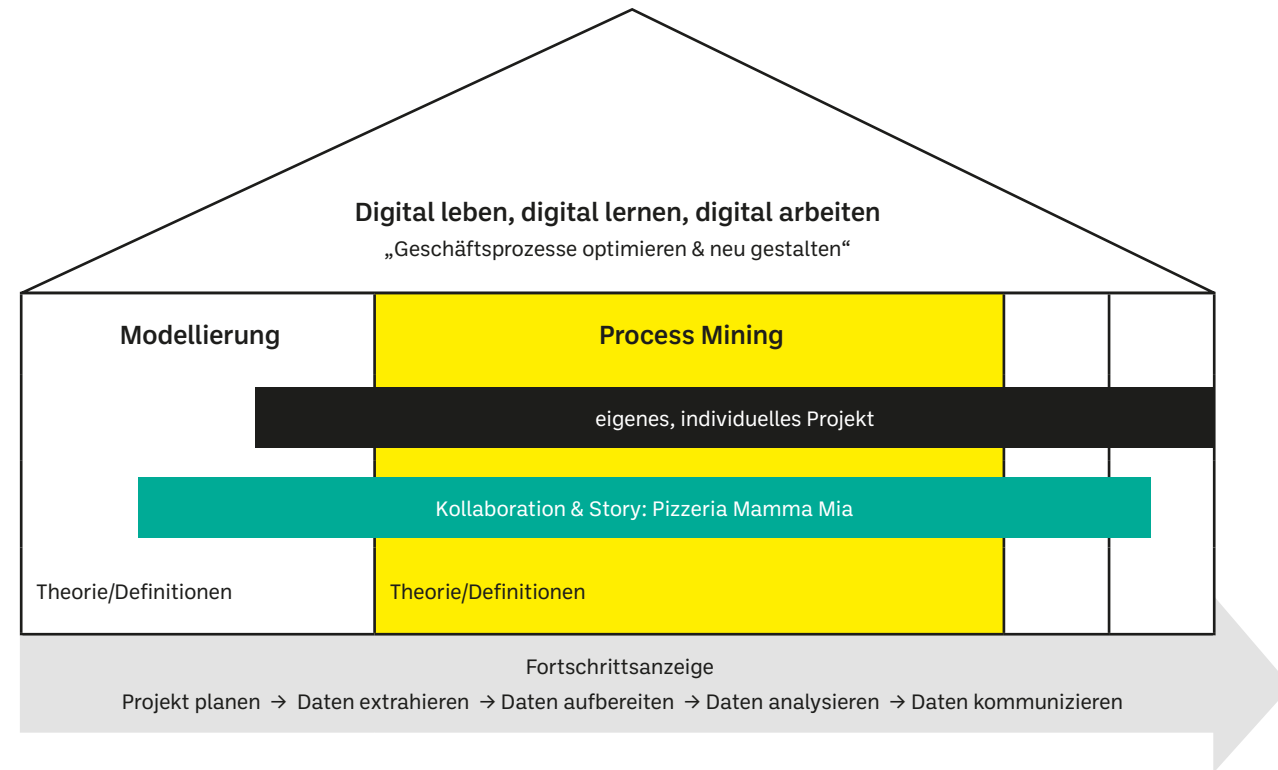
Digital leben, digital lernen, digital arbeiten
„Geschäftsprozesse optimieren & neu gestalten"

Modellierung

Process Mining

eigenes, individuelles Projekt

Kollaboration & Story: Pizzeria Mamma Mia

Theorie/Definitionen

Theorie/Definitionen

Fortschrittsanzeige
Projekt planen → Daten extrahieren → Daten aufbereiten → Daten analysieren → Daten kommunizieren